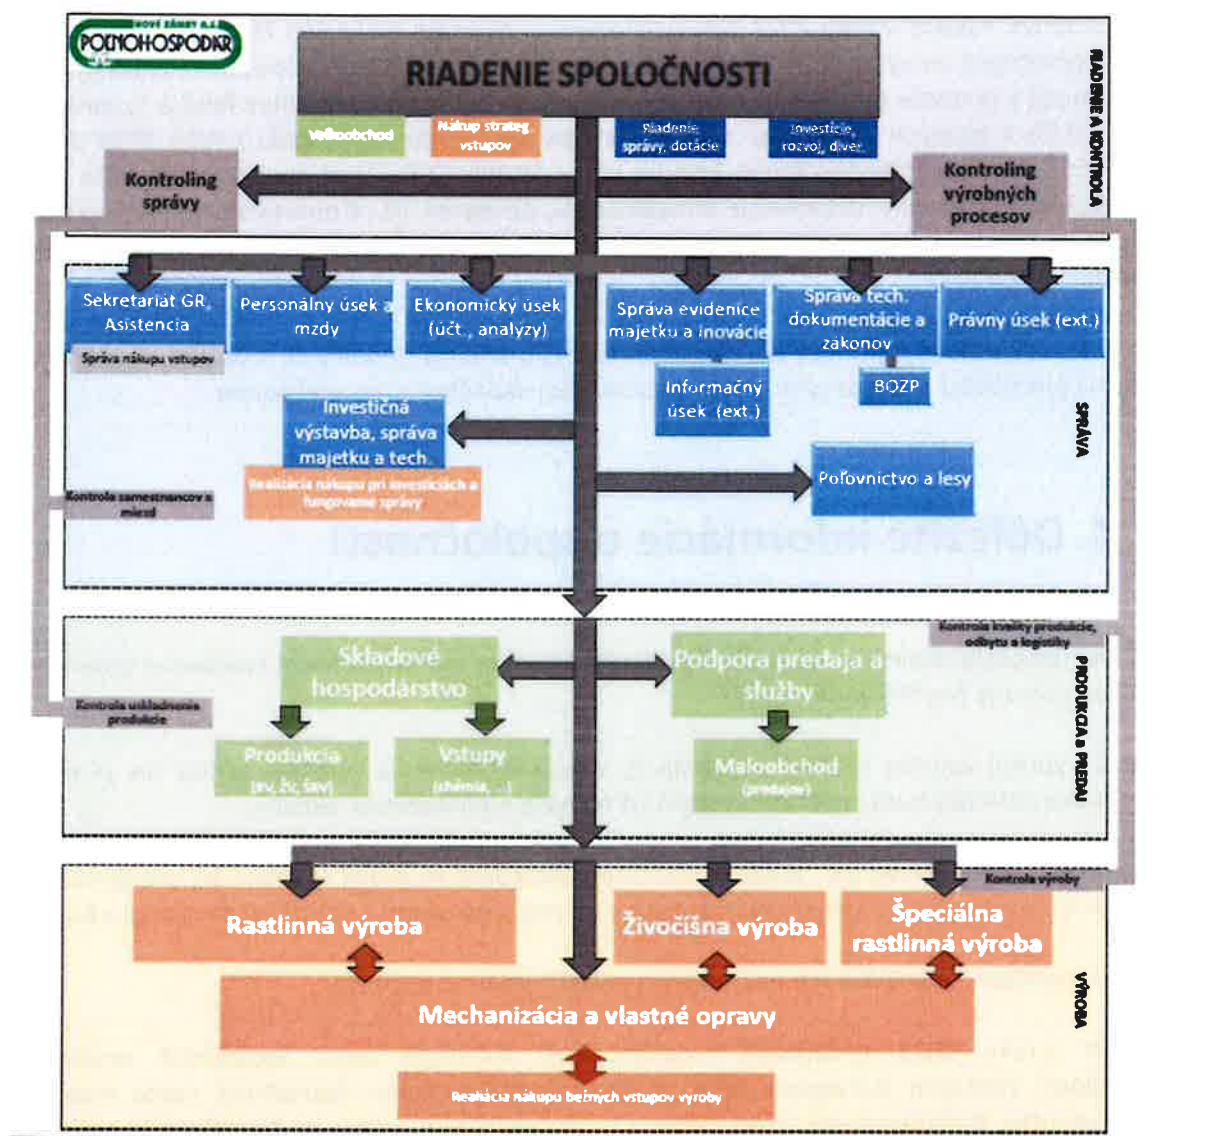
NOVÉ ZÁMKY A.S.
POĽNOHOSPODÁR

RIADENIE SPOLOČNOSTI

Veľkoobchod

Nákup strateg. vstupov

Riadenie správy, dotácie

Investície, rozvoj, diver.

RIADENIE A KONTROLA

Kontroling správy

Kontroling výrobných procesov

Sekretariát GR, Asistencia

Správa nákupu vstupov

Personálny úsek a mzdy

Ekonomický úsek (účt., analýzy)

Správa evidencie majetku a inovácie

Správa tech. dokumentácie a zákonov

Právny úsek (ext.)

Informačný úsek (ext.)

BOZP

SPRÁVA

Investičná výstavba, správa majetku a tech.

Realizácia nákupu pri investíciách a fungovaní správy

Kontrola zamestnancov a miezd

Poľovníctvo a lesy

Kontrola kvality produkcie, odbytu a logistiky

Skladové hospodárstvo

Podpora predaja a služby

Kontrola uskladnenia produkcie

Produkcia (rv, žv, šrv)

Vstupy (chémia, ...)

Maloobchod (predajne)

PRODUKCIA a PREDAJ

Kontrola výroby

Rastlinná výroba

Živočíšna výroba

Špeciálna rastlinná výroba

VÝROBA

Mechanizácia a vlastné opravy

Realizácia nákupu bežných vstupov výroby